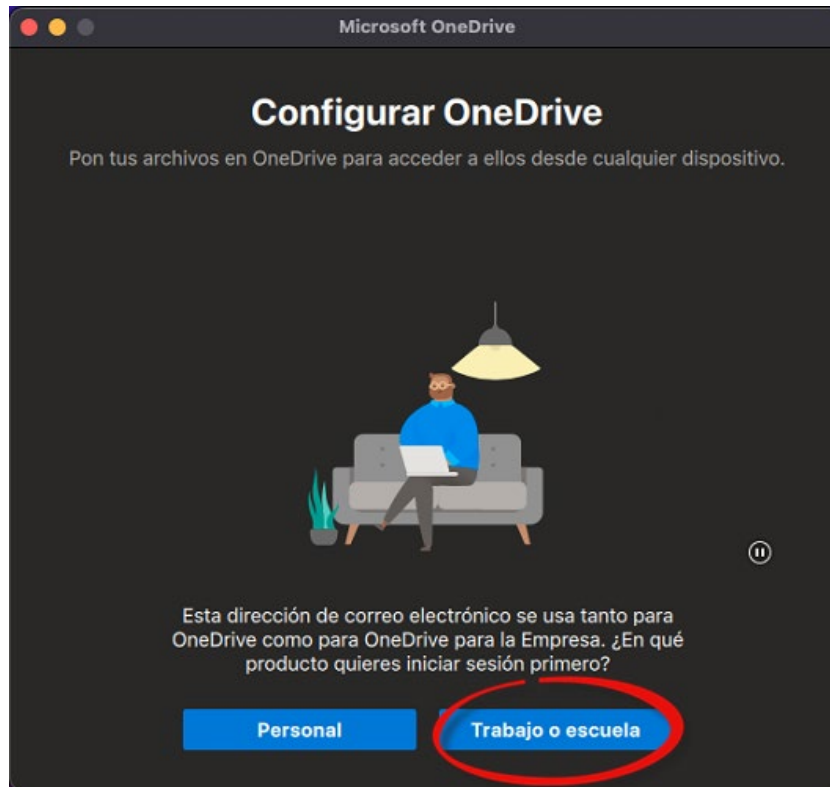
Microsoft OneDrive

Configurar OneDrive

Pon tus archivos en OneDrive para acceder a ellos desde cualquier dispositivo.

Esta dirección de correo electrónico se usa tanto para OneDrive como para OneDrive para la Empresa. ¿En qué producto quieres iniciar sesión primero?

Personal

Trabajo o escuela